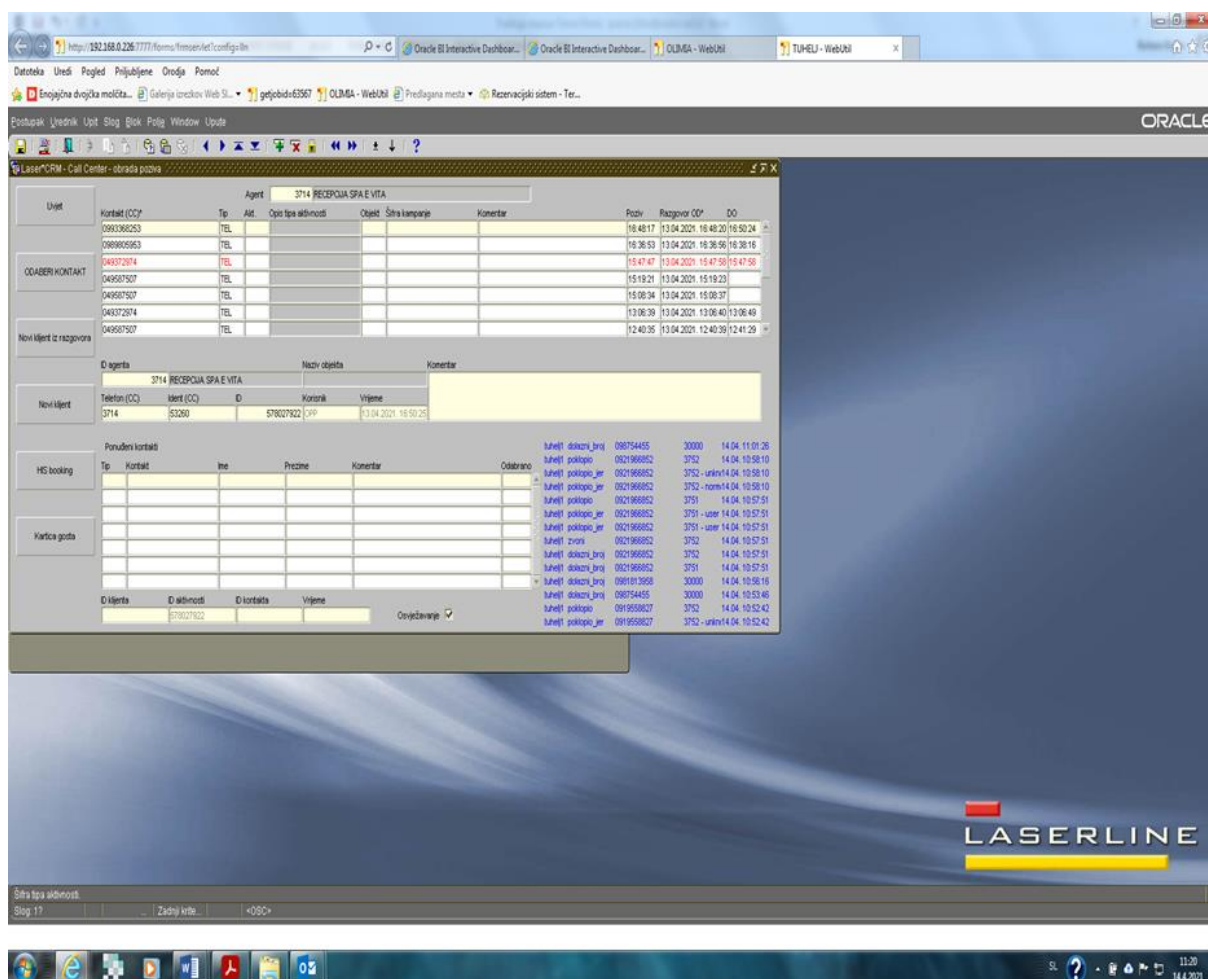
http://192.168.0.226:7777/forms/frmservlet?config=lln
Oracle BI Interactive Dashboar... Oracle BI Interactive Dashboar... OLIMIA - WebUtil TUHELJ - WebUtil

Datoteka Uredi Pogled Priljubljene Orodja Pomoč
Enojajčna dvojčka moćita... Galerija izrezkov Web Sl... getjobid=63567 OLIMIA - WebUtil Predlagana mesta Rezervacijski sistem - Ter...

Postupak Urednik Upit Slog Blok Polje Window Upute
ORACLE

Laser*CRM - Call Center - obrada poziva

Agent 3714 RECEPCIJA SPA E VITA

Uvjet

| Kontakt (CC)* | Tip | Akt. | Opis tipa aktivnosti | Objekt | Šifra kampanje | Komentar | Poziv | Razgovor OD* | DO |
|---|---|---|---|---|---|---|---|---|---|
| 0993368253 | TEL | | | | | | 16:48:17 | 13.04.2021. 16:48:20 | 16:50:24 |
| 0989805953 | TEL | | | | | | 16:36:53 | 13.04.2021. 16:36:56 | 16:38:16 |
| 049372974 | TEL | | | | | | 15:47:47 | 13.04.2021. 15:47:58 | 15:47:58 |
| 049587507 | TEL | | | | | | 15:19:21 | 13.04.2021. 15:19:23 | |
| 049587507 | TEL | | | | | | 15:08:34 | 13.04.2021. 15:08:37 | |
| 049372974 | TEL | | | | | | 13:06:39 | 13.04.2021. 13:06:40 | 13:06:49 |
| 049587507 | TEL | | | | | | 12:40:35 | 13.04.2021. 12:40:39 | 12:41:29 |

ODABERI KONTAKT

Novi klijent iz razgovora

ID agenta Naziv objekta Komentar
3714 RECEPCIJA SPA E VITA

Novi klijent

Telefon (CC) Ident (CC) ID Korisnik Vrijeme
3714 53260 578027922 OPP 13.04.2021. 16:50:25

HS booking

Ponuđeni kontakti
Tip Kontakt Ime Prezime Komentar Odabrano

Kartica gosta

ID klijenta ID aktivnosti ID kontakta Vrijeme
578027922
Osvježavanje

| | | | | |
|---|---|---|---|---|
| tuhelj1 | dolazni_broj | 098754455 | 30000 | 14.04. 11:01:26 |
| tuhelj1 | poklopio | 0921966852 | 3752 | 14.04. 10:58:10 |
| tuhelj1 | poklopio_jer | 0921966852 | 3752 - unkn | 14.04. 10:58:10 |
| tuhelj1 | poklopio_jer | 0921966852 | 3752 - norm | 14.04. 10:58:10 |
| tuhelj1 | poklopio | 0921966852 | 3751 | 14.04. 10:57:51 |
| tuhelj1 | poklopio_jer | 0921966852 | 3751 - user | 14.04. 10:57:51 |
| tuhelj1 | poklopio_jer | 0921966852 | 3751 - user | 14.04. 10:57:51 |
| tuhelj1 | zvoni | 0921966852 | 3752 | 14.04. 10:57:51 |
| tuhelj1 | dolazni_broj | 0921966852 | 3752 | 14.04. 10:57:51 |
| tuhelj1 | dolazni_broj | 0921966852 | 3751 | 14.04. 10:57:51 |
| tuhelj1 | dolazni_broj | 0981813958 | 30000 | 14.04. 10:56:16 |
| tuhelj1 | dolazni_broj | 098754455 | 30000 | 14.04. 10:53:46 |
| tuhelj1 | poklopio | 0919558827 | 3752 | 14.04. 10:52:42 |
| tuhelj1 | poklopio_jer | 0919558827 | 3752 - unkn | 14.04. 10:52:42 |

LASERLINE

Šifra tipa aktivnosti.
Slog: 1/? Zadnji krite... <OSC>

SL 11:20 14.4.2021